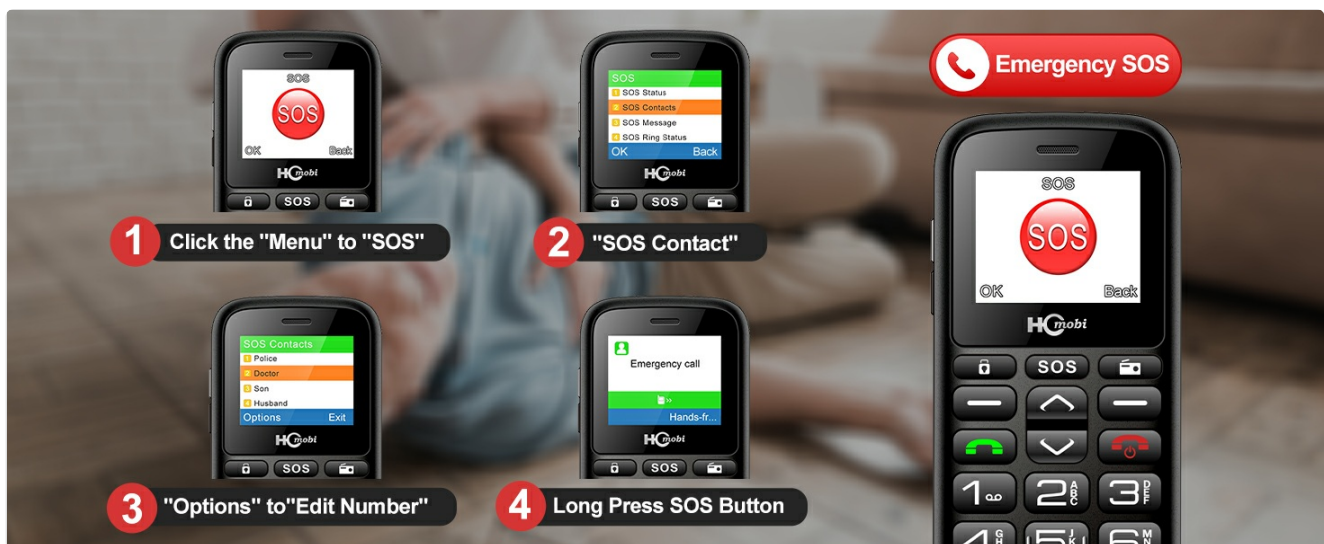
SOS
SOS
OK Back
HCmobi
SOS

1 Click the "Menu" to "SOS"

SOS
1 SOS Status
2 SOS Contacts
3 SOS Message
4 SOS Ring Status
OK Back
HCmobi
SOS

2 "SOS Contact"

Emergency SOS

SOS
SOS
OK Back
HCmobi
SOS

SOS Contacts
1 Police
2 Doctor
3 Son
4 Husband
Options Exit
HCmobi
SOS

3 "Options" to"Edit Number"

Emergency call
Hands-fr...
HCmobi
SOS

4 Long Press SOS Button

1 2 ABC 3 DEF 4 GHI 5 JKL 6 MNO